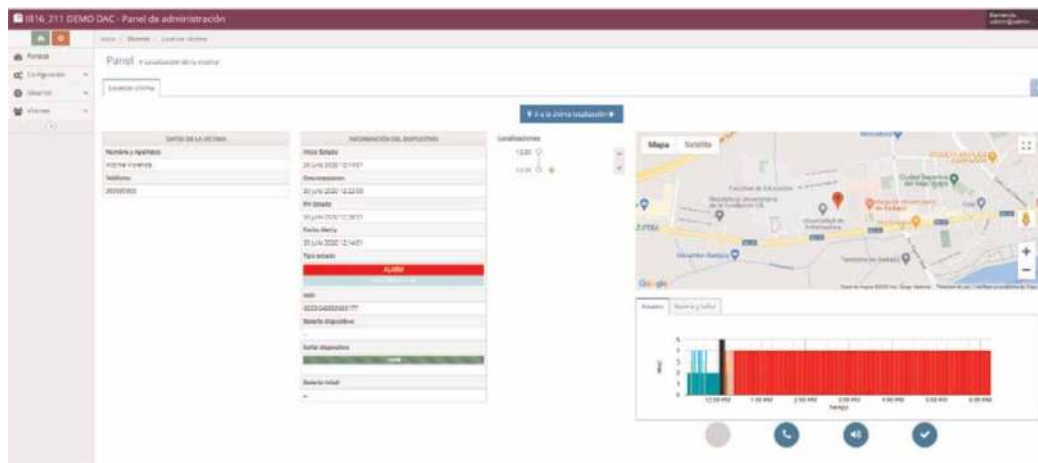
1816_211 DEMO DAC - Panel de administración

Inicio / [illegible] / Localizar víctima

Portada
Configuración
Usuarios
Víctimas

Panel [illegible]

Localizar víctima

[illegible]

DATOS DE LA VÍCTIMA
Nombre y Apellidos
Víctima Vivienda
Teléfono
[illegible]

INFORMACIÓN DEL DISPOSITIVO
Inicio Estado
30 junio 2020 12:14:51
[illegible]
30 junio 2020 12:22:03
Fin Estado
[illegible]
Fecha Alerta
30 junio 2020 12:14:51
Tipo estado
ALARM
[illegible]
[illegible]
Batería dispositivo
Señal dispositivo
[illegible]
Batería reloj
-

Localizaciones
12:20
12:20

Mapa
Satélite
Google

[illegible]
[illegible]

12:00 PM
1:00 PM
2:00 PM
3:00 PM
4:00 PM
5:00 PM
6:00 PM
Tiempo